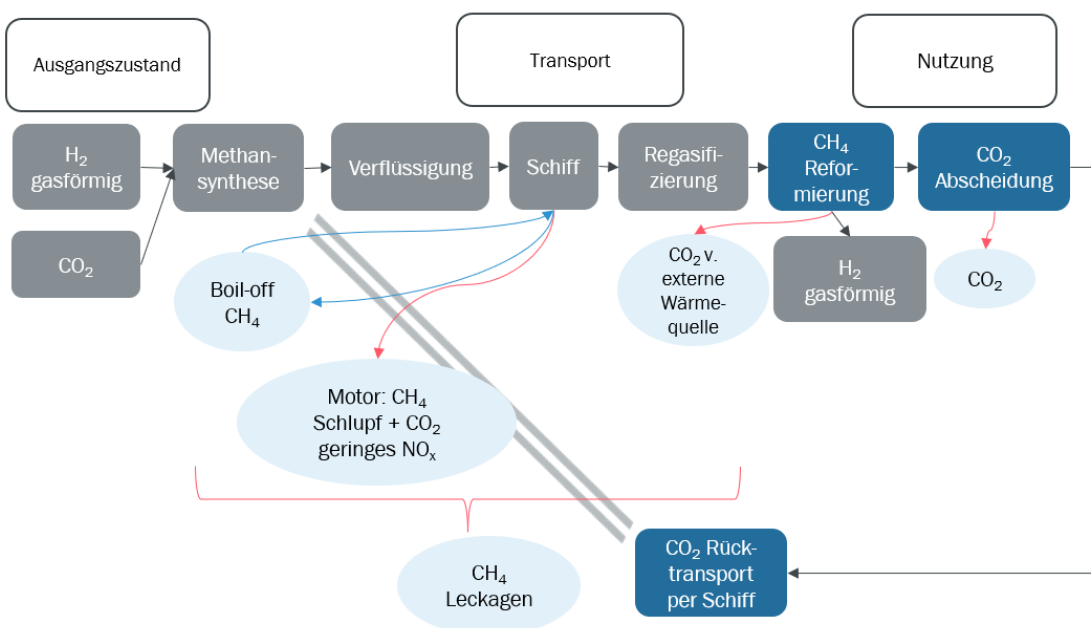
Ausgangszustand

Transport

Nutzung

$H_2$ gasförmig

Methansynthese

Verflüssigung

Schiff

Regasifizierung

$CH_4$ Reformierung

$CO_2$ Abscheidung

$CO_2$

Boil-off $CH_4$

$CO_2$ v. externe Wärmequelle

$H_2$ gasförmig

$CO_2$

Motor: $CH_4$ Schlupf + $CO_2$ geringes $NO_x$

$CH_4$ Leckagen

$CO_2$ Rücktransport per Schiff